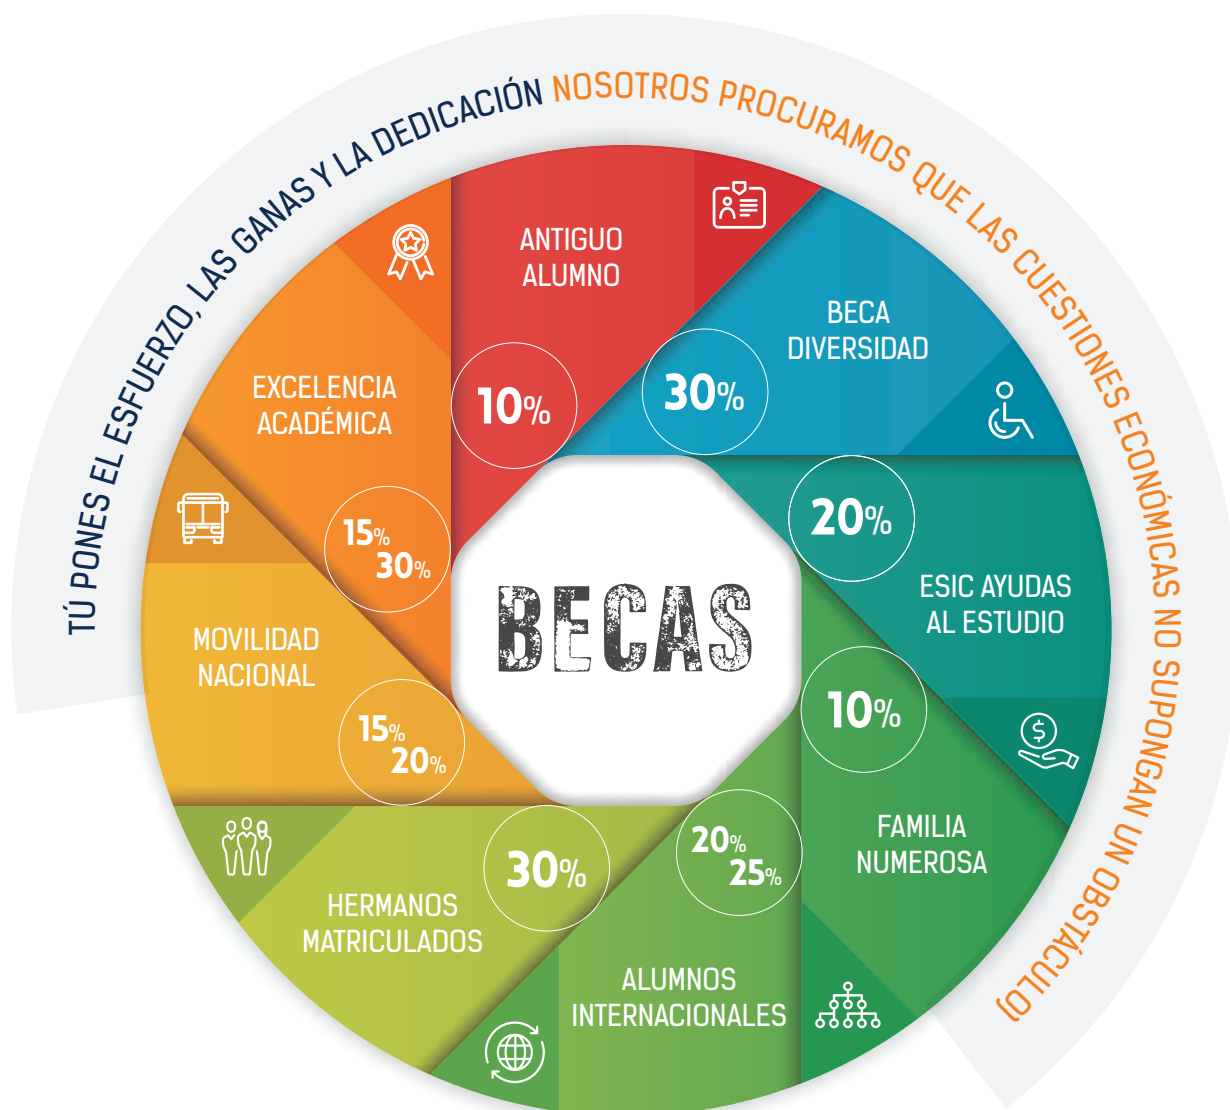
TÚ PONES EL ESFUERZO, LAS GANAS Y LA DEDICACIÓN NOSOTROS PROCURAMOS QUE LAS CUESTIONES ECONÓMICAS NO SUPONGAN UN OBSTÁCULO)

ANTIGUO ALUMNO
10%

BECA DIVERSIDAD
30%

20%
ESIC AYUDAS AL ESTUDIO

10%
FAMILIA NUMEROSA

20% 25%
ALUMNOS INTERNACIONALES

30%
HERMANOS MATRICULADOS

MOVILIDAD NACIONAL
15% 20%

EXCELENCIA ACADÉMICA
15% 30%

BECAS